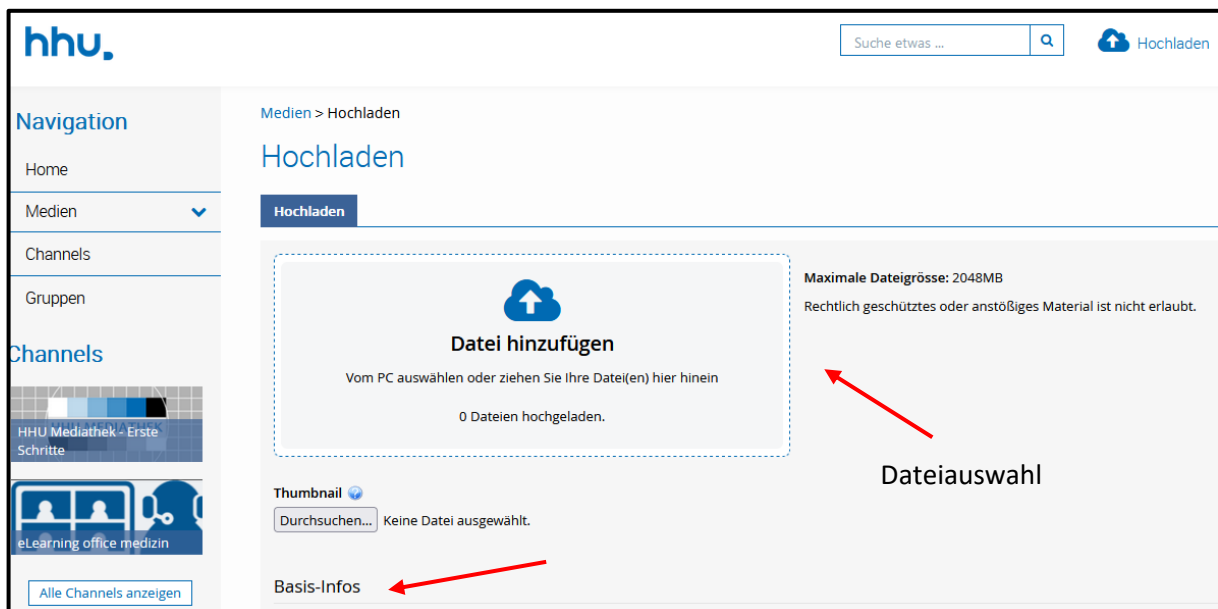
hhu.

Suche etwas ...

Hochladen

Navigation

Home

Medien

Channels

Gruppen

Channels

HHU Mediathek - Erste Schritte

eLearning office medizin

Alle Channels anzeigen

Medien > Hochladen

Hochladen

Hochladen

Datei hinzufügen

Vom PC auswählen oder ziehen Sie Ihre Datei(en) hier hinein

0 Dateien hochgeladen.

Maximale Dateigrösse: 2048MB

Rechtlich geschütztes oder anstößiges Material ist nicht erlaubt.

Dateiauswahl

Thumbnail

Durchsuchen... Keine Datei ausgewählt.

Basis-Infos